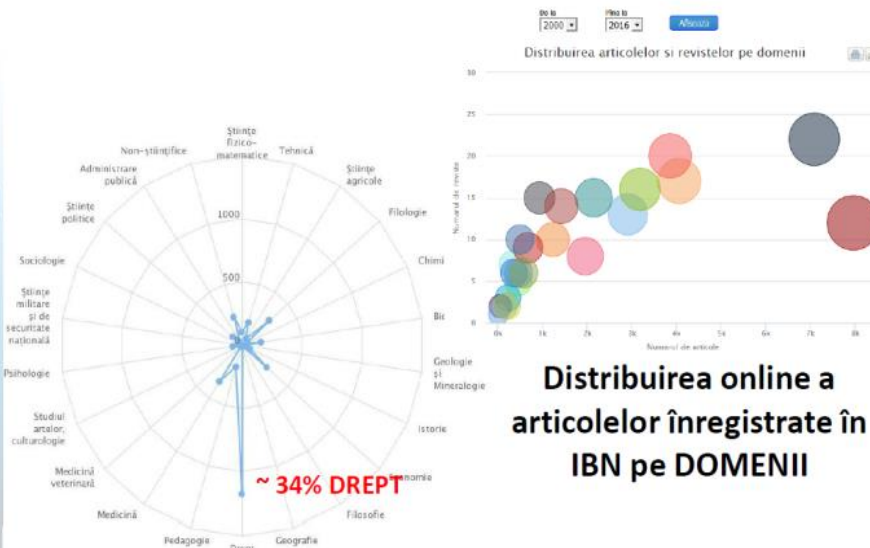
De la 2000 Pînă la 2016 Afișează

Distribuirea articolelor și revistelor pe domenii

30
25
20
15
10
5
0

Numărul de reviste

0k 1k 2k 3k 4k 5k 6k 7k 8k

Numărul de articole

Științe fizico-matematice
Tehnică
Științe agricole
Filologie
Chimi
Bi
Geologie și Mineralogie
Istorie
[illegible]nomie
Filosofie
Geografie
Drept
Pedagogie
Medicină
Medicină veterinară
Studiul artelor, culturologie
Psihologie
Științe militare și de securitate națională
Sociologie
Științe politice
Administrare publică
Non-științifice

1000
500

~ 34% DREPT

Distribuirea online a articolelor înregistrate în IBN pe DOMENII